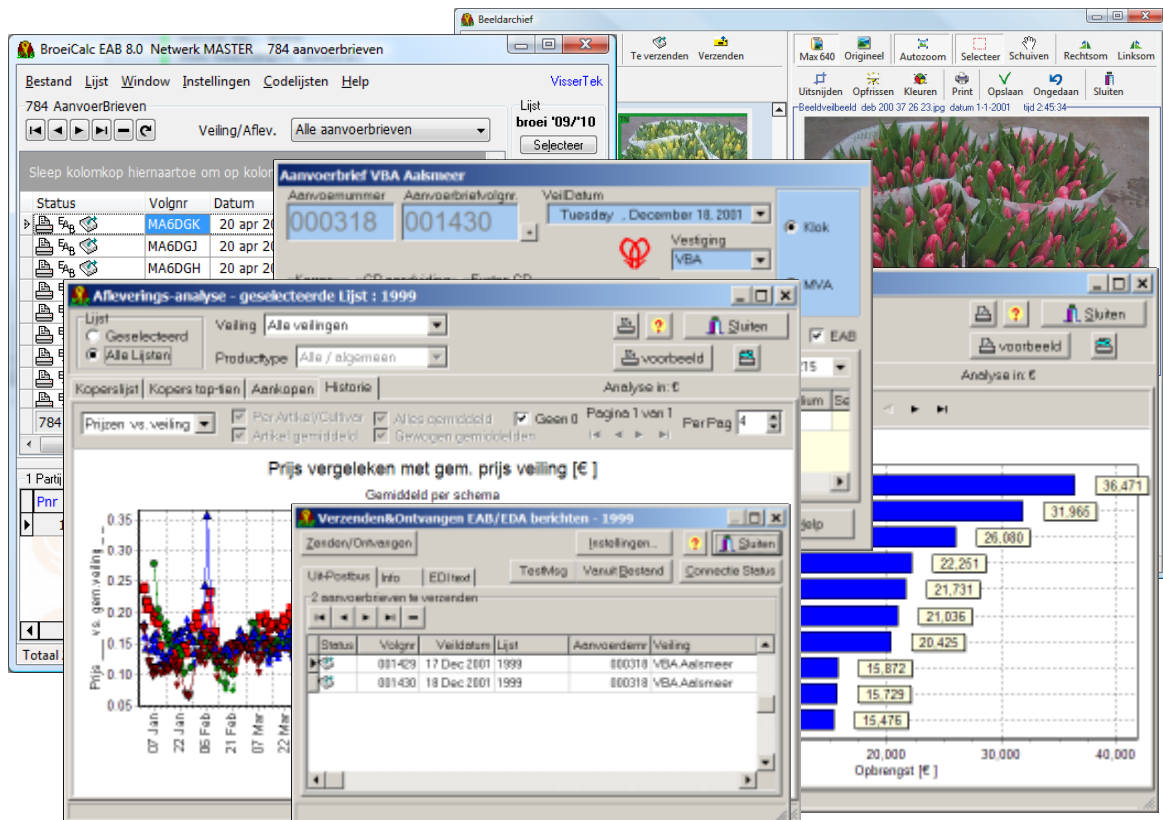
Beeldarchief

Te verzenden Verzenden

Max 640 Origineel Autozoom Selecteer Schuiven Rechtsom Linksom

Uitsnijden Opfrissen Kleuren Print Opslaan Ongedaan Sluiten

Beeldveilbeeld deb 200 37 26 23.jpg datum 1-1-2001 tijd 2:45:34

BroeiCalc EAB 8.0 Netwerk MASTER 784 aanvoerbrieven

Bestand Lijst Window Instellingen Codelijsten Help VisserTek

784 AanvoerBrieven

Lijst
broei '09/'10

Veiling/Aflev. Alle aanvoerbrieven

Selecteer

Sleep kolomkop hiernaartoe om op kolom

| Status | Volgnr | Datum |
|---|---|---|
| | MA6DGK | 20 apr 20 |
| | MA6DGJ | 20 apr 20 |
| | MA6DGH | 20 apr 20 |

784

1 Partij

Pnr

Totaal

Aanvoerbrief VBA Aalsmeer

Aanvoernummer Aanvoerbriefvolgnr. VeilDatum
000318 001430 Tuesday , December 18, 2001

Vestiging
VBA

Klok

MVA

EAB

215

dum Sc

Afleverings-analyse - geselecteerde Lijst : 1999

Lijst
Geselecteerd
Alle Lijsten

Veiling Alle veilingen
Producttype Alle / algemeen

Sluiten
voorbeeld

Kooperslijst Koopers top-tien Aankopen Historie

Analyse in: €

Prijzen vs. veiling
Per Artikel/Cultivar Alles gemiddeld Geen 0 Pagina 1 van 1
Artikel gemiddeld Gewogen gemiddelden Per Pag 4

Prijs vergeleken met gem. prijs veiling [€ ]
Gemiddeld per schema

Prijs — vs. gem veiling —

0.35
0.30
0.25
0.20
0.15
0.10
0.05

07 Jan
22 Jan
05 Feb
21 Feb
07 Mar
22 Mar

Sluiten
voorbeeld
Analyse in: €

36,471
31,965
26,080
22,251
21,731
21,036
20,425
15,872
15,729
15,476

20,000 30,000 40,000
Opbrengst [€ ]

Help

Verzenden&Ontvangen EAB/EDA berichten - 1999

Zenden/Ontvangen Instellingen... Sluiten

Uit-Postbus Info EDItext TestMsg Vanuit Bestand Connectie Status

2 aanvoerbrieven te verzenden

| Status | Volgnr | Veildatum | Lijst | Aanvoerdernr | Veiling |
|---|---|---|---|---|---|
| | 001429 | 17 Dec 2001 | 1999 | 000318 | VBA Aalsmeer |
| | 001430 | 18 Dec 2001 | 1999 | 000318 | VBA Aalsmeer |